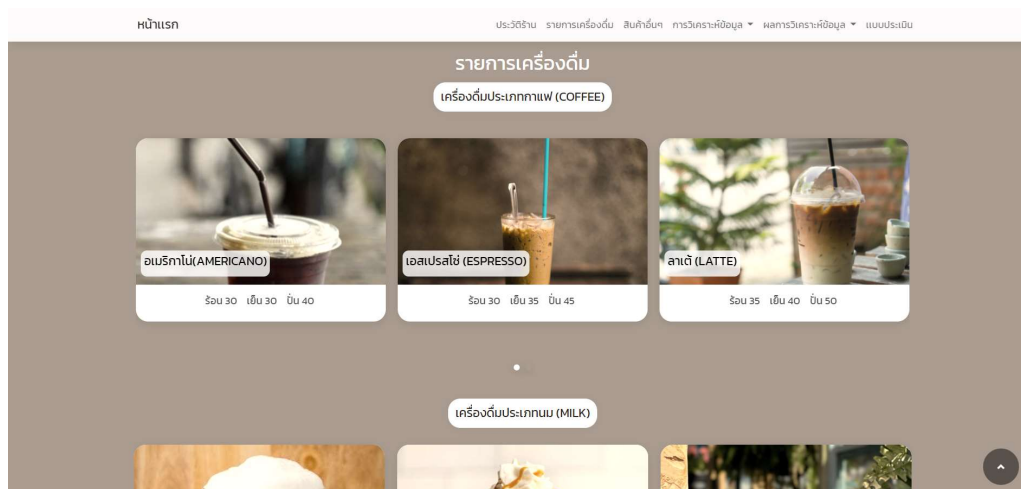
หน้าแรก

ประวัติร้าน รายการเครื่องดื่ม สินค้าอื่นๆ การวิเคราะห์ข้อมูล ▾ ผลการวิเคราะห์ข้อมูล ▾ แบบประเมิน

รายการเครื่องดื่ม

เครื่องดื่มประเภทกาแฟ (COFFEE)

อเมริกาโน่(AMERICANO)

ร้อน 30 เย็น 30 ปั่น 40

เอสเปรสโซ่ (ESPRESSO)

ร้อน 30 เย็น 35 ปั่น 45

ลาเต้ (LATTE)

ร้อน 35 เย็น 40 ปั่น 50

เครื่องดื่มประเภทนม (MILK)